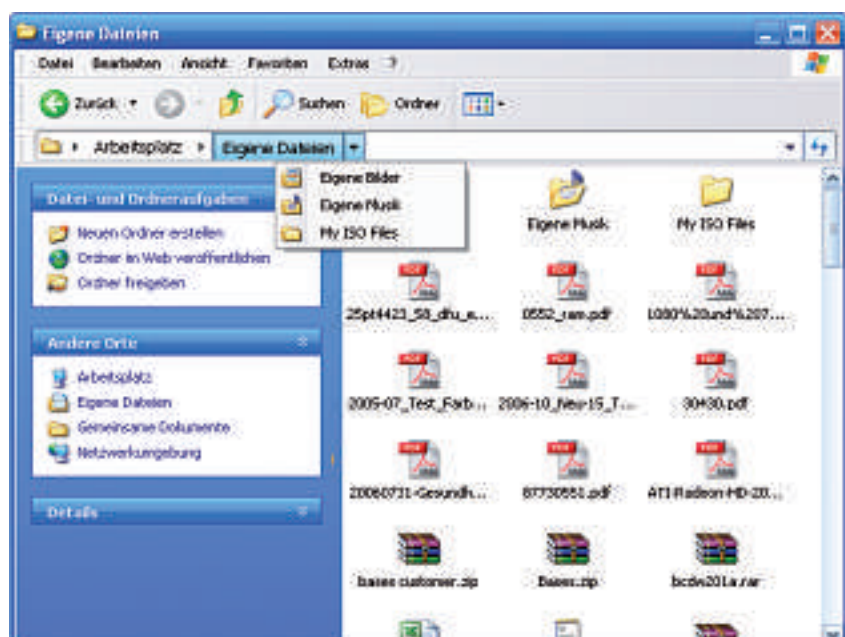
Eigene Dateien

Datei Bearbeiten Ansicht Favoriten Extras

Zurück Suchen Ordner

Arbeitsplatz Eigene Dateien

Eigene Bilder
Eigene Musik
My ISO Files

Datei- und Ordneraufgaben
Neuen Ordner erstellen
Ordner im Web veröffentlichen
Ordner freigeben

Andere Orte
Arbeitsplatz
Eigene Dateien
Gemeinsame Dokumente
Netzwerkumgebung

Details

Eigene Musik
My ISO Files
25pt4423_S8_dfu_e...
0552_ram.pdf
1080%20und%207...
2005-07_Test_Farb...
2006-10_Neu-15_T...
30*30.pdf
20060731-Gesundh...
87730551.pdf
ATI-Radeon-HD-20...
bases customer.zip
Bases.zip
bcdw201a.rar